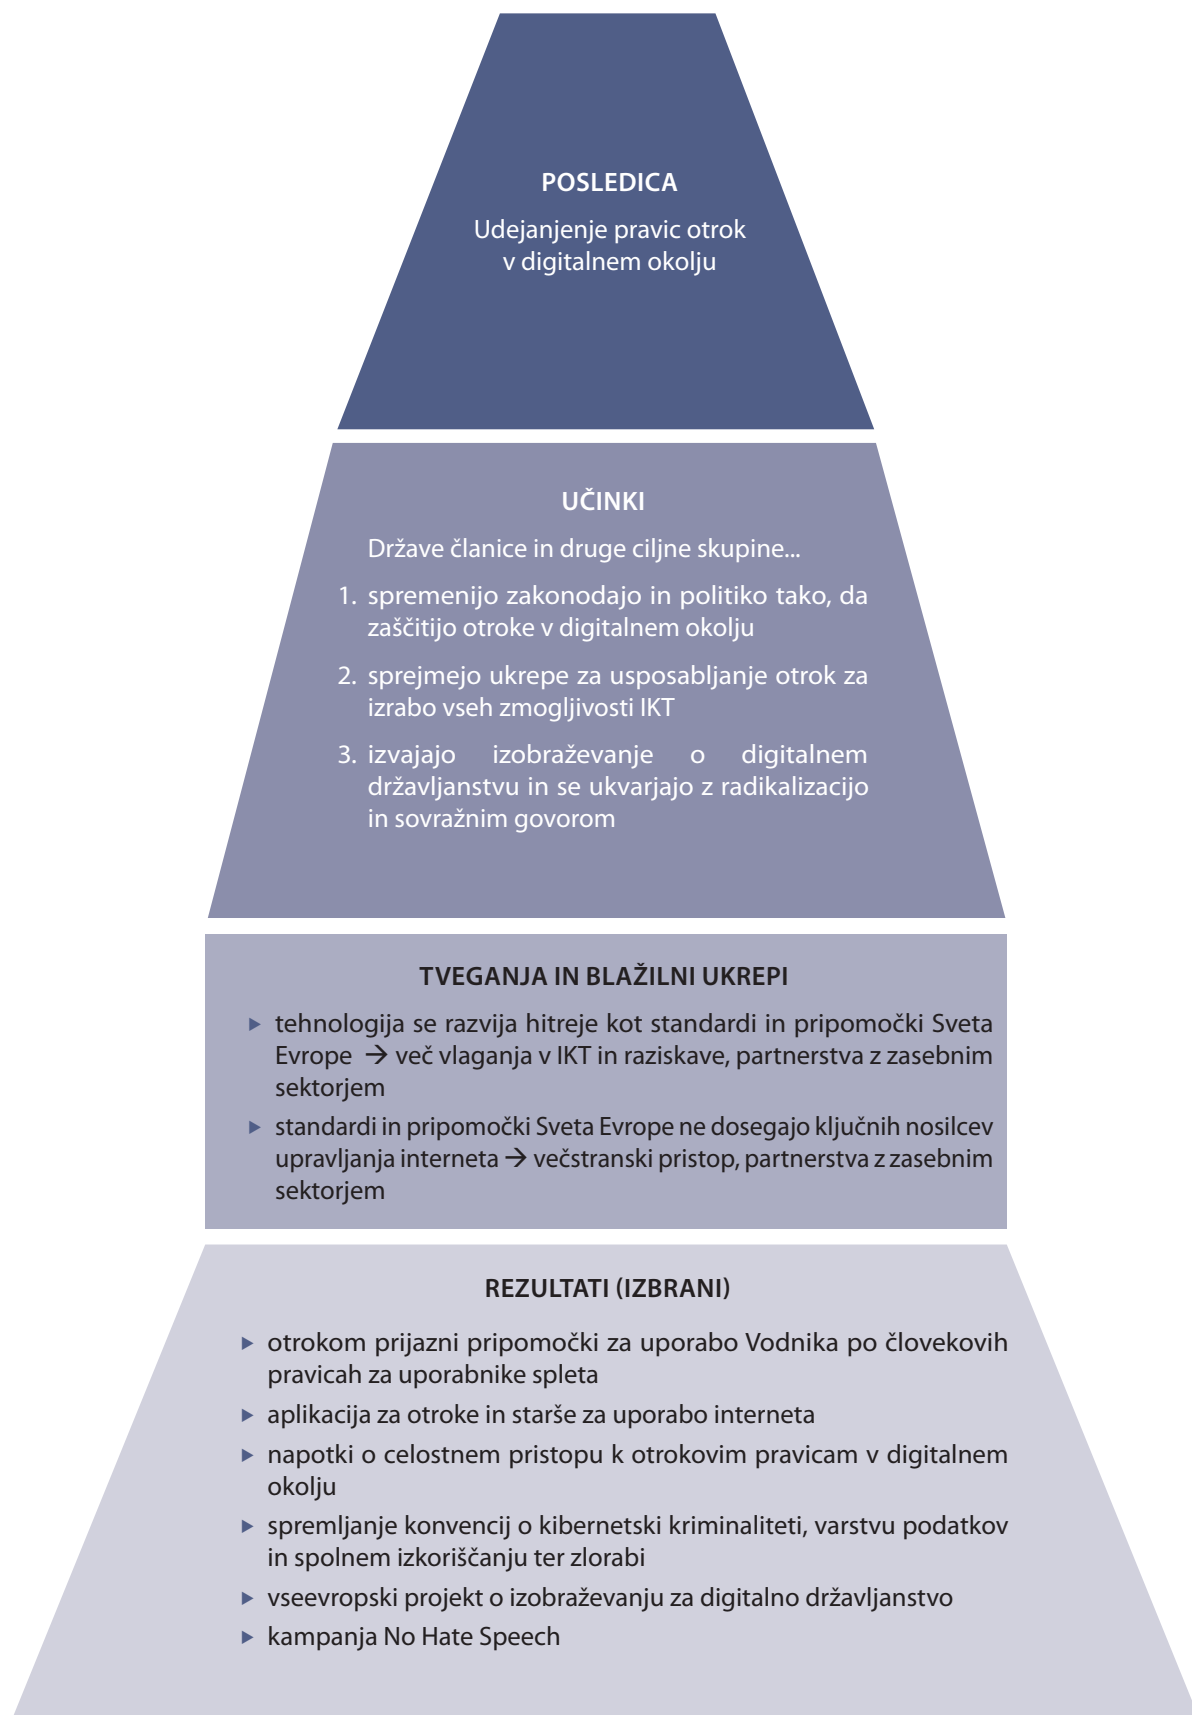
POSLEDICA

Udejanjenje pravic otrok v digitalnem okolju

UČINKI

Države članice in druge ciljne skupine...

1. spremenijo zakonodajo in politiko tako, da zaščitijo otroke v digitalnem okolju

2. sprejmejo ukrepe za usposabljanje otrok za izrabo vseh zmogljivosti IKT

3. izvajajo izobraževanje o digitalnem državljanstvu in se ukvarjajo z radikalizacijo in sovražnim govorom

TVEGANJA IN BLAŽILNI UKREPI

▸ tehnologija se razvija hitreje kot standardi in pripomočki Sveta Evrope → več vlaganja v IKT in raziskave, partnerstva z zasebnim sektorjem

▸ standardi in pripomočki Sveta Evrope ne dosegajo ključnih nosilcev upravljanja interneta → večstranski pristop, partnerstva z zasebnim sektorjem

REZULTATI (IZBRANI)

▸ otrokom prijazni pripomočki za uporabo Vodnika po človekovih pravicah za uporabnike spleta

▸ aplikacija za otroke in starše za uporabo interneta

▸ napotki o celostnem pristopu k otrokovim pravicam v digitalnem okolju

▸ spremljanje konvencij o kibernetski kriminaliteti, varstvu podatkov in spolnem izkoriščanju ter zlorabi

▸ vseevropski projekt o izobraževanju za digitalno državljanstvo

▸ kampanja No Hate Speech